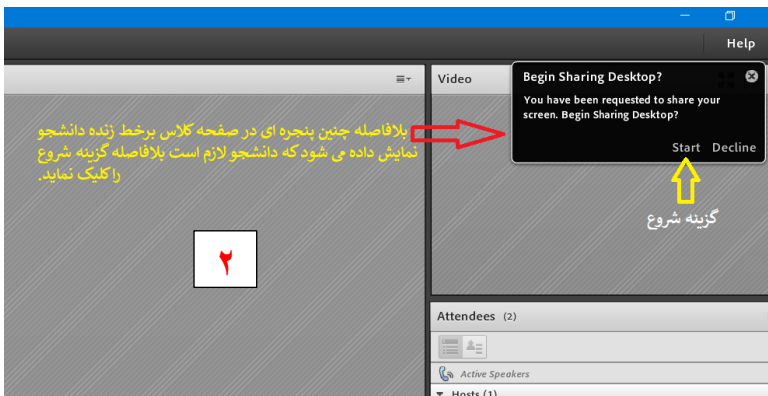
Help

Video

Begin Sharing Desktop?

You have been requested to share your screen. Begin Sharing Desktop?

Start Decline

بلافاصله چنین پنجره ای در صفحه کلاس برخط زنده دانشجو نمایش داده می شود که دانشجو لازم است بلافاصله گزینه شروع را کلیک نماید.

۲

گزینه شروع

Attendees (2)

Active Speakers

Hosts (1)